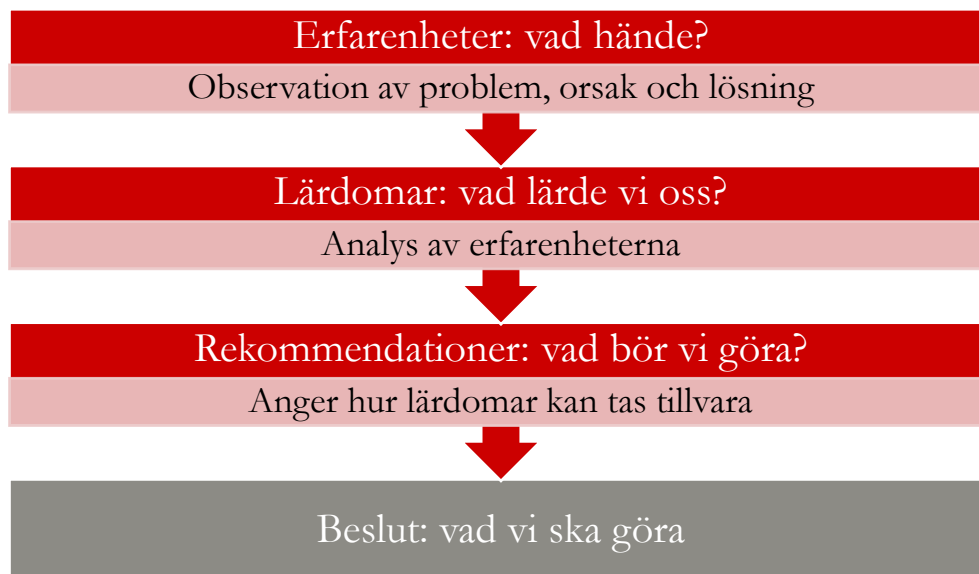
Erfarenheter: vad hände?

Observation av problem, orsak och lösning

Lärdomar: vad lärde vi oss?

Analys av erfarenheterna

Rekommendationer: vad bör vi göra?

Anger hur lärdomar kan tas tillvara

Beslut: vad vi ska göra